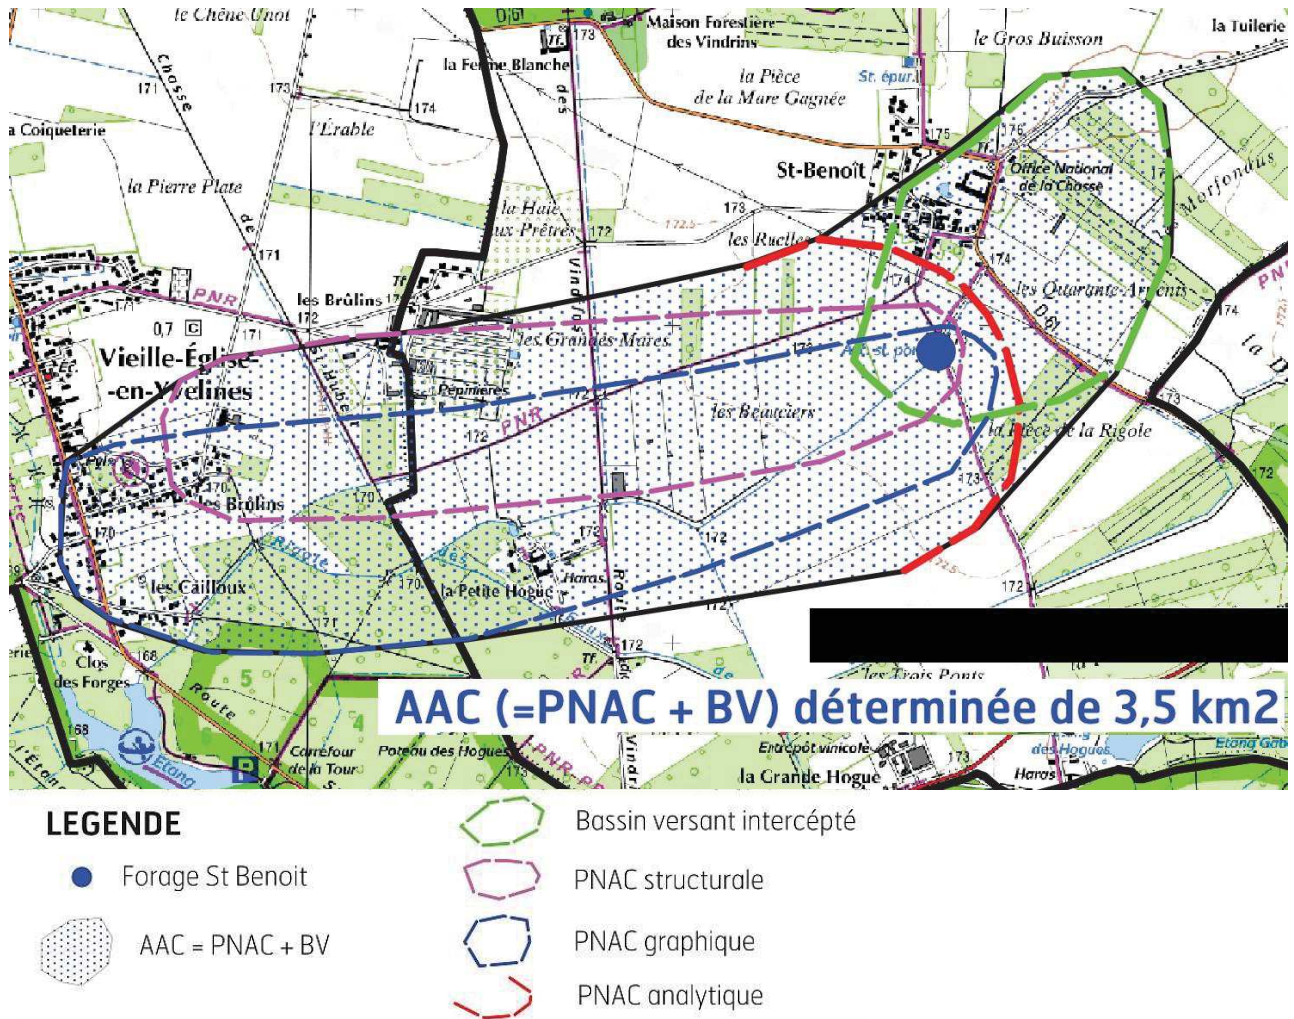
le Chêne Unot
0,61
173
Maison Forestière des Vindrins
la Tuilerie
le Gros Buisson
la Ferme Blanche
Chasse
171
173
174
la Pièce de la Mare Gagnée
St. épur.
a Coiqueterie
l'Érable
175
176
Office National de la Chasse
la Pierre Plate
St-Benoît
Marfondus
la Haie aux Prêtres
172
173
172,5
les Ruelles
de
171
Vindrins
PNR
174
174
PNR
les Brûlins
172
les Quarante-Arpents
174
0,7
171
les Grandes Mares
Vieille-Église-en-Yvelines
173
Aff. st pom
Pépinières
172
les Beautiers
172
PNR
la Pièce de la Rigole
170
les Brûlins
170
173
172
des
172
Rigole
172
les Cailloux
170
la Petite Hogue
Haras
172,5
172
171
172
Clos des Forges
168
5
Route
172
les Trois Ponts
AAC (=PNAC + BV) déterminée de 3,5 km2
168
4
Étang
171
Carrefour de la Tour
Poteau des Hogues
PNR
Vindrins
Entrepôt vinicole
des Hogues
Étang Gab
173
la Grande Hogue
Haras
LEGENDE
Forage St Benoit
AAC = PNAC + BV
Bassin versant intercépté
PNAC structurale
PNAC graphique
PNAC analytique